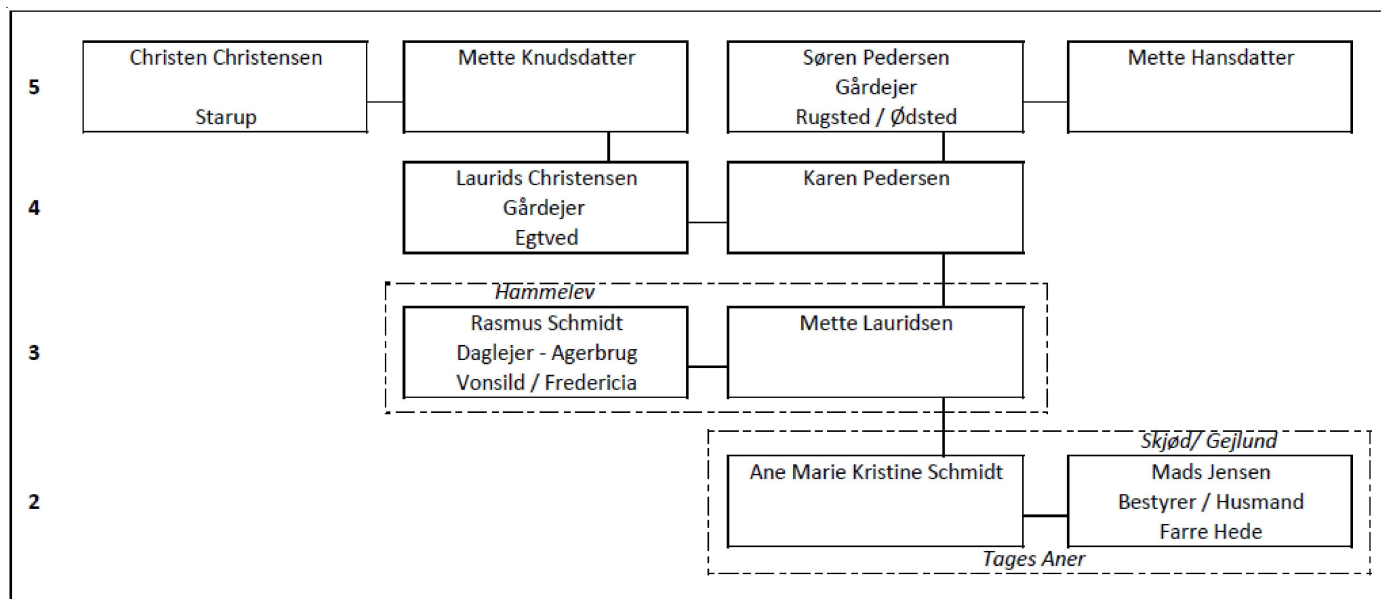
5

Christen Christensen

Starup

Mette Knudsdatter

Søren Pedersen
Gårdejer
Rugsted / Ødsted

Mette Hansdatter

4

Laurids Christensen
Gårdejer
Egtved

Karen Pedersen

Hammelev

3

Rasmus Schmidt
Daglejer - Agerbrug
Vonsild / Fredericia

Mette Lauridsen

Skjød/ Gejlund

2

Ane Marie Kristine Schmidt

Mads Jensen
Bestyrer / Husmand
Farre Hede

Tages Aner